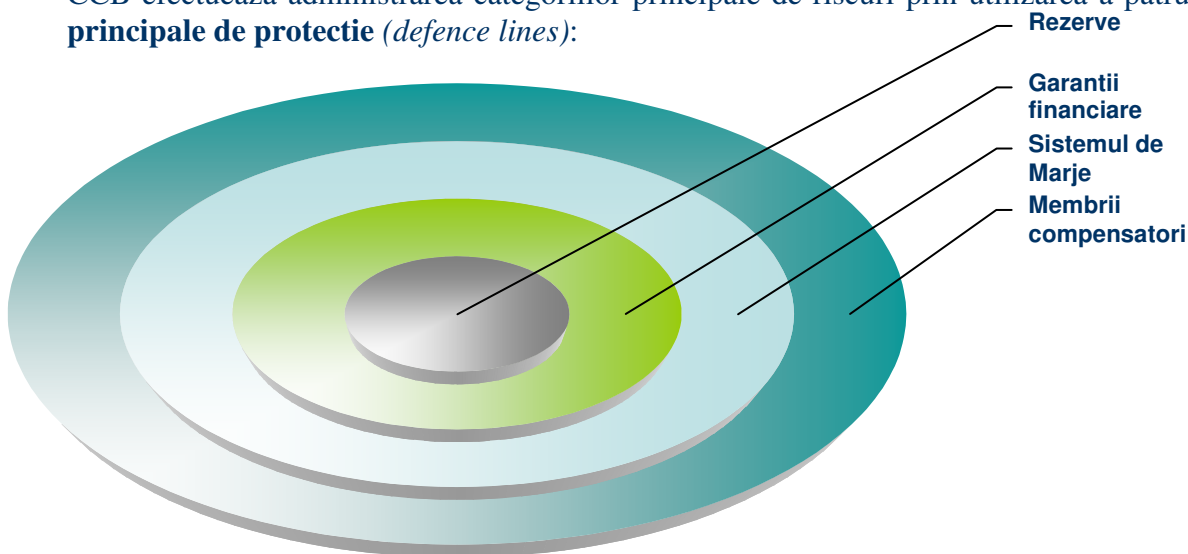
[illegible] efectueaza administrarea categoriilor principale de riscuri prin utilizarea a patru **principale de protectie** *(defence lines)*:

Rezerve

Garantii financiare

Sistemul de Marje

Membrii compensatori